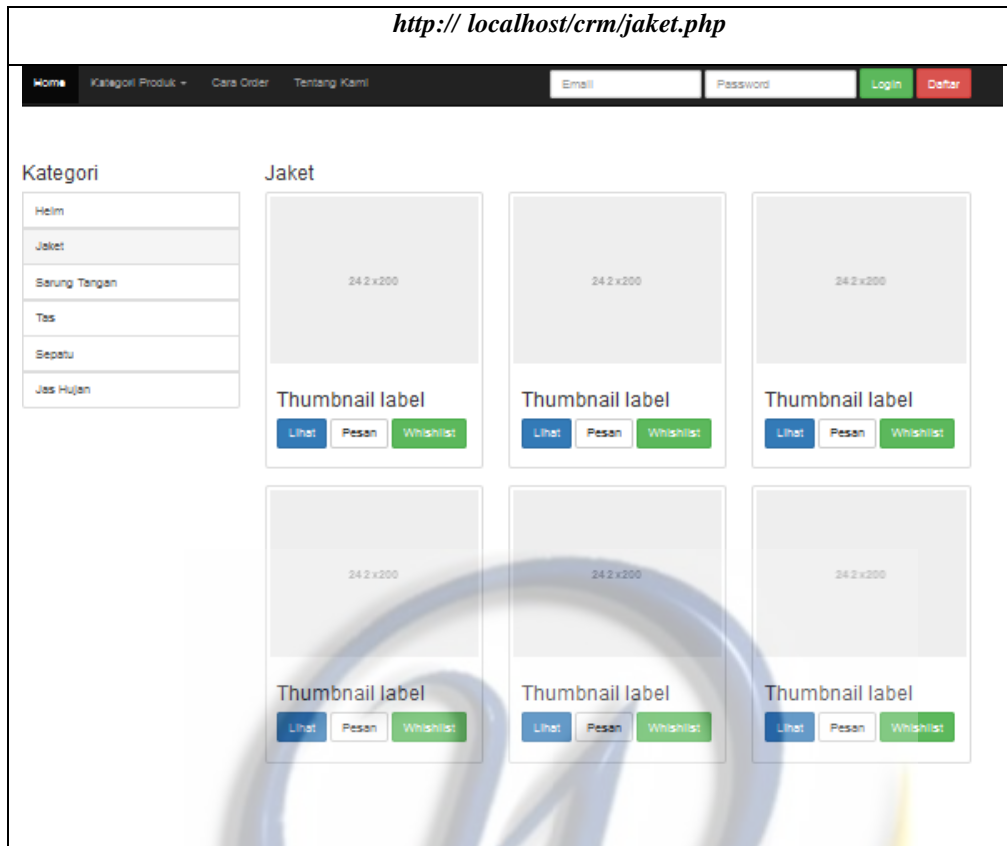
http:// localhost/crm/jaket.php

Home Kategori Produk ▾ Cara Order Tentang Kami Email Password Login Daftar

Kategori

Helm
Jaket
Sarung Tangan
Tas
Sepatu
Jas Hujan

Jaket

242x200
Thumbnail label
Lihat Pesan Whishlist

242x200
Thumbnail label
Lihat Pesan Whishlist

242x200
Thumbnail label
Lihat Pesan Whishlist

242x200
Thumbnail label
Lihat Pesan Whishlist

242x200
Thumbnail label
Lihat Pesan Whishlist

242x200
Thumbnail label
Lihat Pesan Whishlist